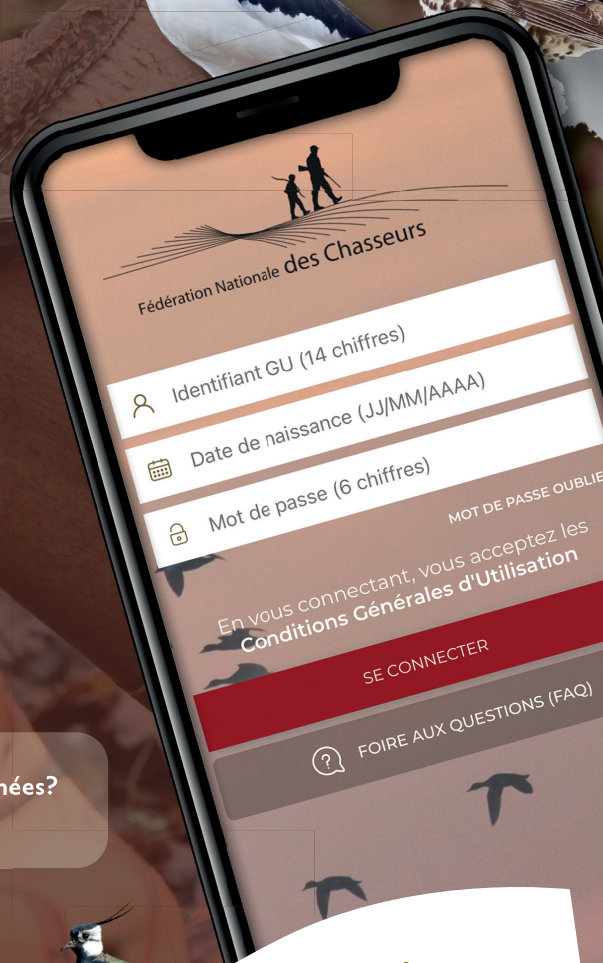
Fédération Nationale des Chasseurs

Identifiant GU (14 chiffres)

Date de naissance (JJ/MM/AAAA)

Mot de passe (6 chiffres)

MOT DE PASSE OUBLIE

En vous connectant, vous acceptez les Conditions Générales d'Utilisation

SE CONNECTER

FOIRE AUX QUESTIONS (FAQ)

nées?